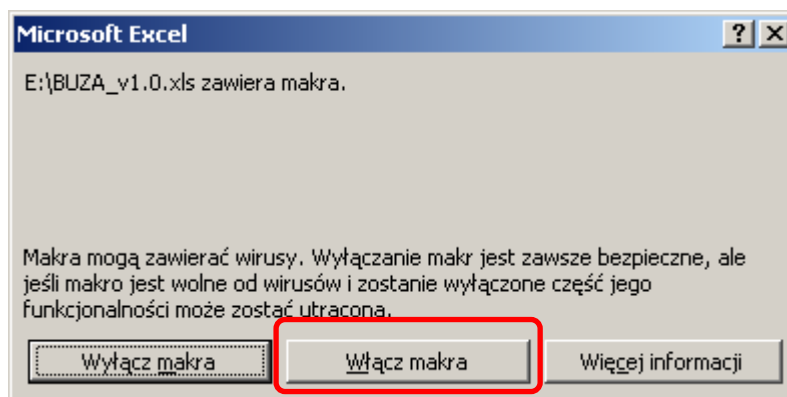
Microsoft Excel

?

E:\BUZA_v1.0.xls zawiera makra.

Makra mogą zawierać wirusy. Wyłączanie makr jest zawsze bezpieczne, ale jeśli makro jest wolne od wirusów i zostanie wyłączone część jego funkcjonalności może zostać utracona.

Wyłącz makra

Włącz makra

Więcej informacji